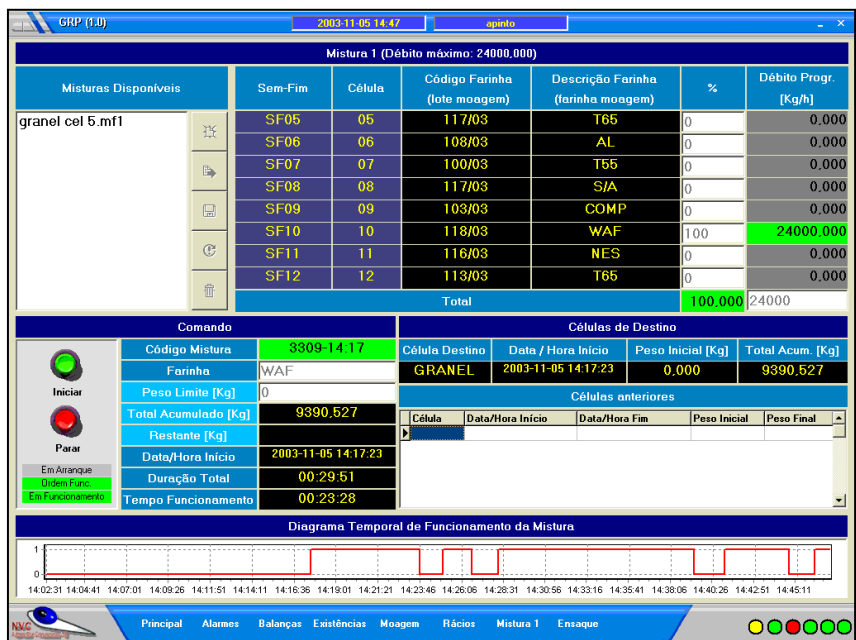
GRP (1.0)
2003-11-05 14:47
apinto

Mistura 1 (Débito máximo: 24000,000)

Misturas Disponíveis

granel cel 5.mf1

| Sem-Fim | Célula | Código Farinha (lote moagem) | Descrição Farinha (farinha moagem) | % | Débito Progr. [Kg/h] |
|---|---|---|---|---|---|
| SF05 | 05 | 117/03 | T65 | 0 | 0,000 |
| SF06 | 06 | 108/03 | AL | 0 | 0,000 |
| SF07 | 07 | 100/03 | T55 | 0 | 0,000 |
| SF08 | 08 | 117/03 | S/A | 0 | 0,000 |
| SF09 | 09 | 103/03 | COMP | 0 | 0,000 |
| SF10 | 10 | 118/03 | WAF | 100 | 24000,000 |
| SF11 | 11 | 116/03 | NES | 0 | 0,000 |
| SF12 | 12 | 113/03 | T65 | 0 | 0,000 |
| Total | | | | 100,000 | 24000 |

Comando

Iniciar
Parar
Em Arranque
Ordem Func.
Em Funcionamento

| Código Mistura | 3309-14:17 |
|---|---|
| Farinha | WAF |
| Peso Limite [Kg] | 0 |
| Total Acumulado [Kg] | 9390,527 |
| Restante [Kg] | |
| Data/Hora Início | 2003-11-05 14:17:23 |
| Duração Total | 00:29:51 |
| Tempo Funcionamento | 00:23:28 |

Células de Destino

| Célula Destino | Data / Hora Início | Peso Inicial [Kg] | Total Acum. [Kg] |
|---|---|---|---|
| GRANEL | 2003-11-05 14:17:23 | 0,000 | 9390,527 |

Células anteriores

| Célula | Data/Hora Início | Data/Hora Fim | Peso Inicial | Peso Final |
|---|---|---|---|---|

Diagrama Temporal de Funcionamento da Mistura

1
0
14:02:31 14:04:41 14:07:01 14:09:26 14:11:51 14:14:11 14:16:36 14:19:01 14:21:21 14:23:46 14:26:06 14:28:31 14:30:56 14:33:16 14:35:41 14:38:06 14:40:26 14:42:51 14:45:11

NVC
Principal Alarmes Balanças Existências Moagem Rácios Mistura 1 Ensaque